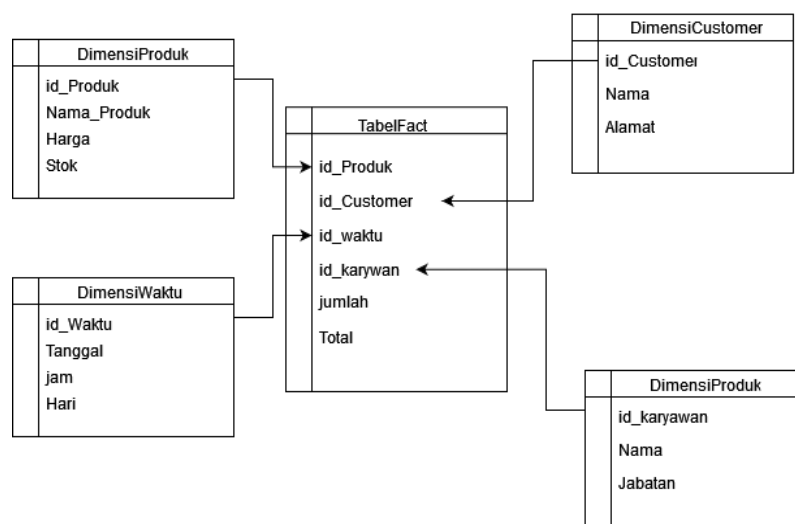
DimensiProduk
id_Produk
Nama_Produk
Harga
Stok

DimensiCustomer
id_Customer
Nama
Alamat

TabelFact
id_Produk
id_Customer
id_waktu
id_karywan
jumlah
Total

DimensiWaktu
id_Waktu
Tanggal
jam
Hari

DimensiProduk
id_karyawan
Nama
Jabatan